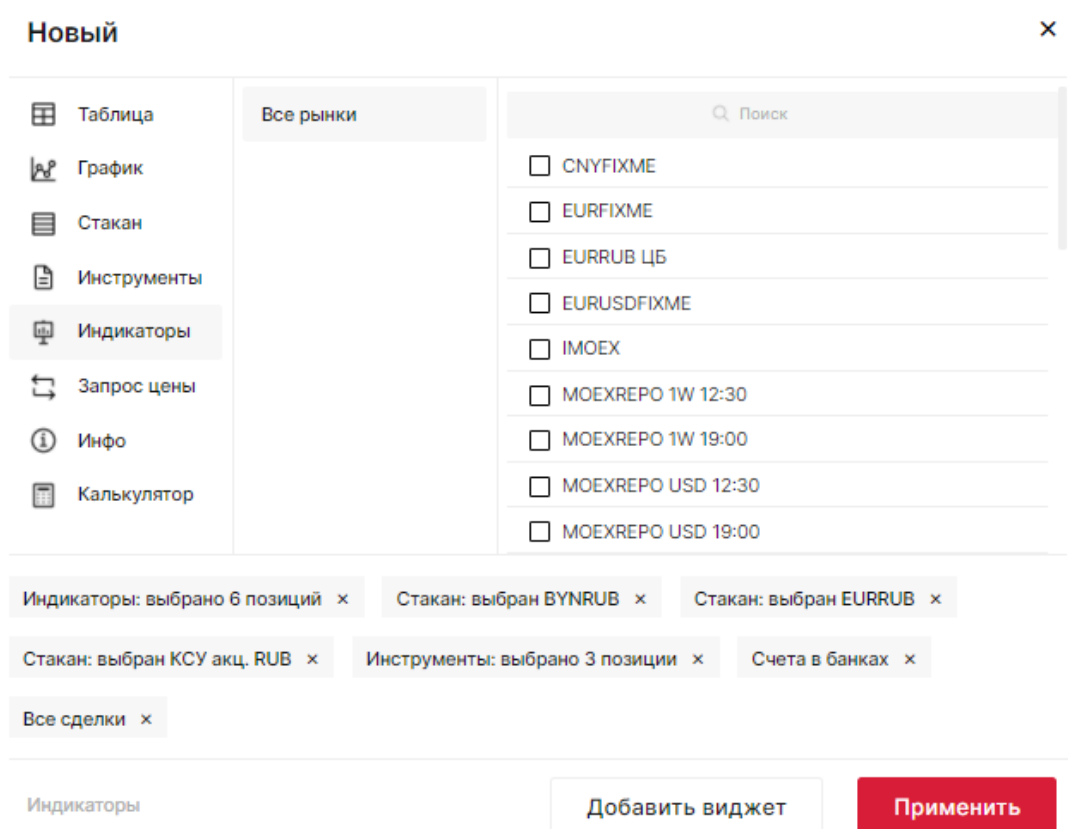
Новый

×

Таблица
График
Стакан
Инструменты
Индикаторы
Запрос цены
Инфо
Калькулятор

Все рынки

Поиск

CNYFIXME
EURFIXME
EURRUB ЦБ
EURUSDFIXME
IMOEX
MOEXREPO 1W 12:30
MOEXREPO 1W 19:00
MOEXREPO USD 12:30
MOEXREPO USD 19:00

Индикаторы: выбрано 6 позиций ×
Стакан: выбран BYNRUB ×
Стакан: выбран EURRUB ×
Стакан: выбран КСУ акц. RUB ×
Инструменты: выбрано 3 позиции ×
Счета в банках ×
Все сделки ×

Индикаторы

Добавить виджет

Применить